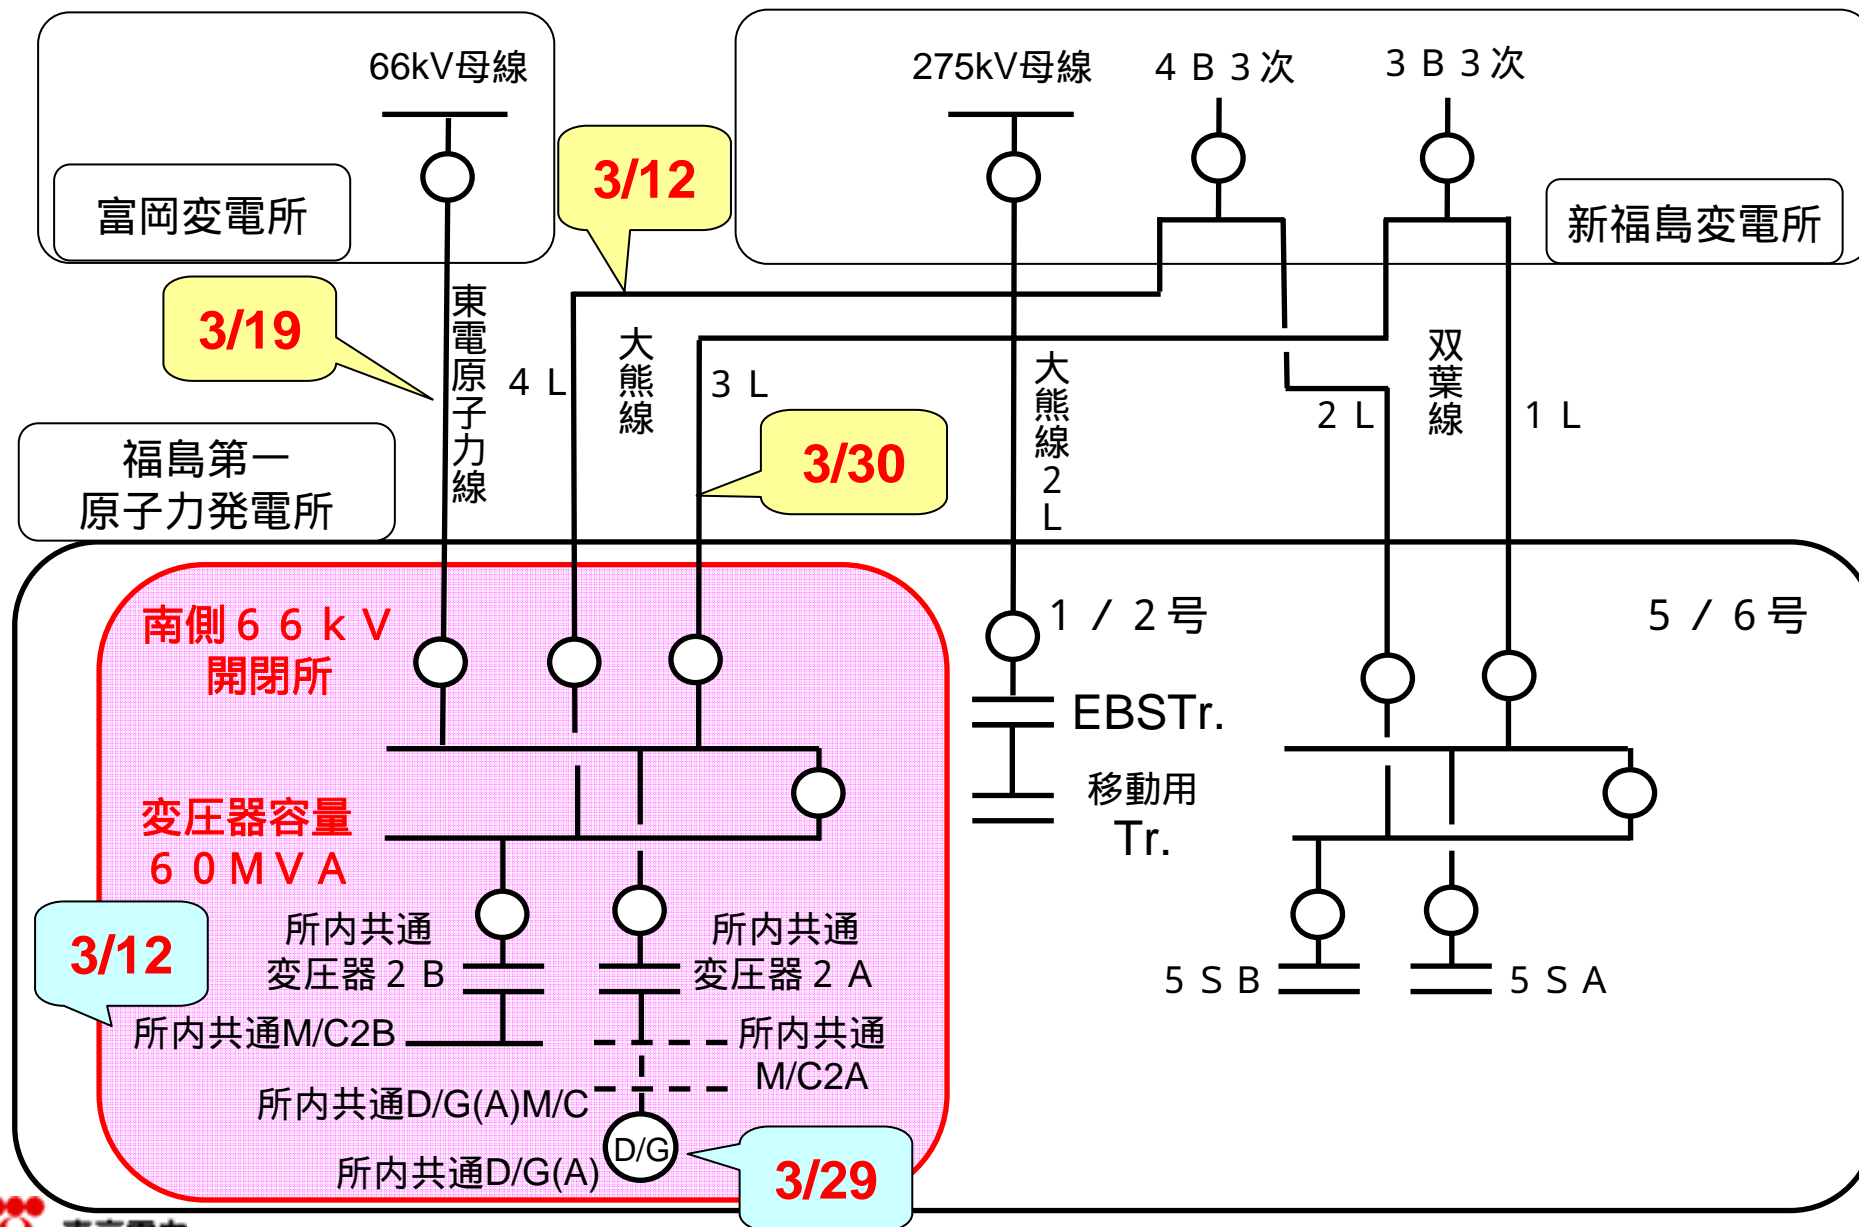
66kV母線

富岡変電所

3/12

275kV母線　４Ｂ３次　３Ｂ３次

新福島変電所

3/19

東電原子力線

４Ｌ

大熊線

３Ｌ

大熊線２Ｌ

２Ｌ

双葉線

１Ｌ

3/30

福島第一
原子力発電所

南側６６ｋＶ
開閉所

１／２号

５／６号

EBSTr.

移動用
Tr.

変圧器容量
６０ＭＶＡ

3/12

所内共通
変圧器２Ｂ

所内共通
変圧器２Ａ

所内共通M/C2B

所内共通
M/C2A

所内共通D/G(A)M/C

D/G

所内共通D/G(A)

3/29

５ＳＢ

５ＳＡ

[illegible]